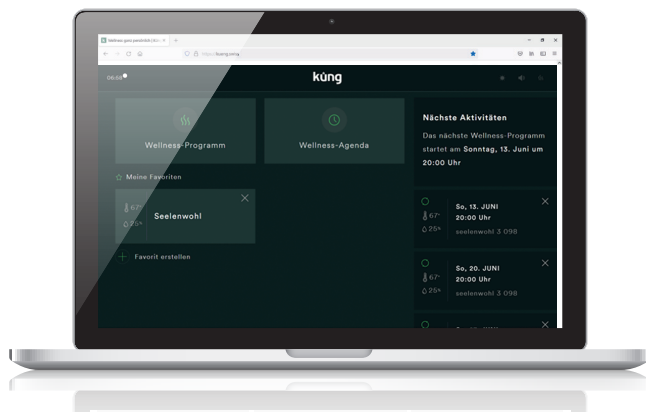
Wellness ganz persönlich | Kü ×
https://kueng.swiss

06:08

küng

Wellness-Programm

Wellness-Agenda

☆ Meine Favoriten

67°
25%
Seelenwohl

+ Favorit erstellen

Nächste Aktivitäten

Das nächste Wellness-Programm startet am Sonntag, 13. Juni um 20:00 Uhr

67°
25%
So, 13. JUNI
20:00 Uhr
seelenwohl 3 098

67°
25%
So, 20. JUNI
20:00 Uhr
seelenwohl 3 098

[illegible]